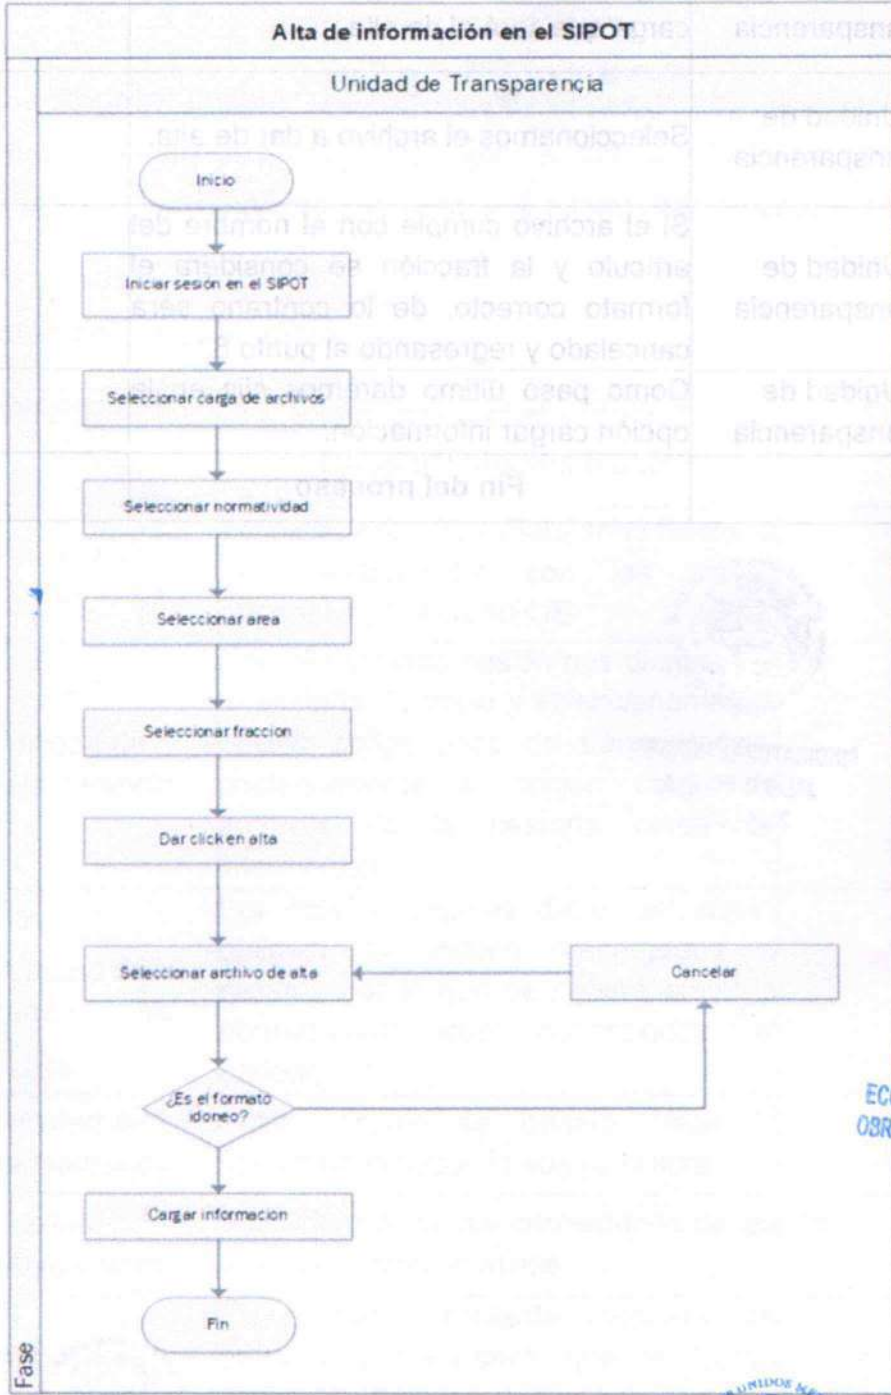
Alta de información en el SIPOT

Unidad de Transparencia

Inicio

Iniciar sesion en el SIPOT

Seleccionar carga de archivos

Seleccionar normatividad

Seleccionar area

Seleccionar fraccion

Dar click en alta

Seleccionar archivo de alta

Cancelar

¿Es el formato idoneo?

Cargar informacion

Fin

Fase

nsparencia

Unidad de
nsparencia

Seleccionamos el archivo a dar de alta.

Unidad de
nsparencia

Si el archivo cumple con el nombre del artículo y la fracción se considera el formato correcto, de lo contrario será cancelado y regresando al punto 8.

Unidad de
nsparencia

Como paso último daremos clic en la opción cargar información.

Fin del proceso

EC
OBR